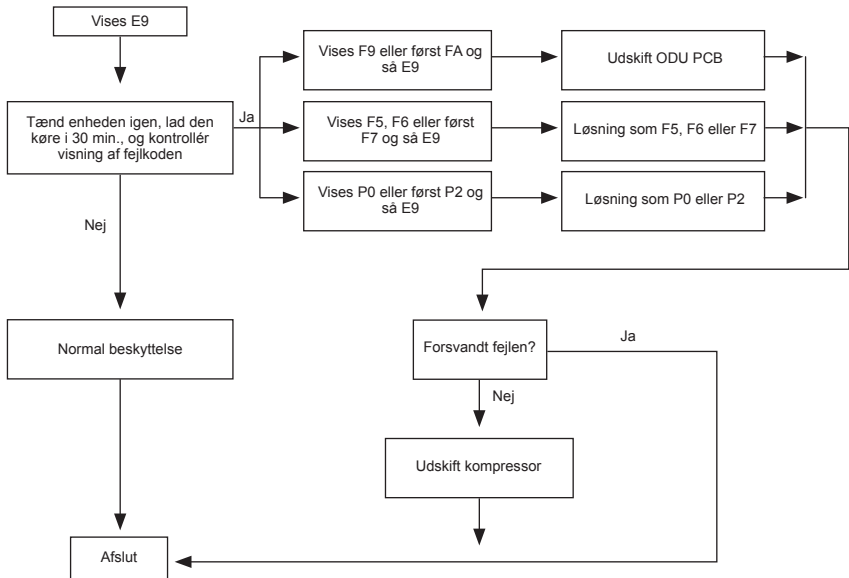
Vises E9

Tænd enheden igen, lad den køre i 30 min., og kontrollér visning af fejlkoden

Ja

Vises F9 eller først FA og så E9

Udskift ODU PCB

Vises F5, F6 eller først F7 og så E9

Løsning som F5, F6 eller F7

Vises P0 eller først P2 og så E9

Løsning som P0 eller P2

Nej

Normal beskyttelse

Forsvandt fejlen?

Ja

Nej

Udskift kompressor

Afslut